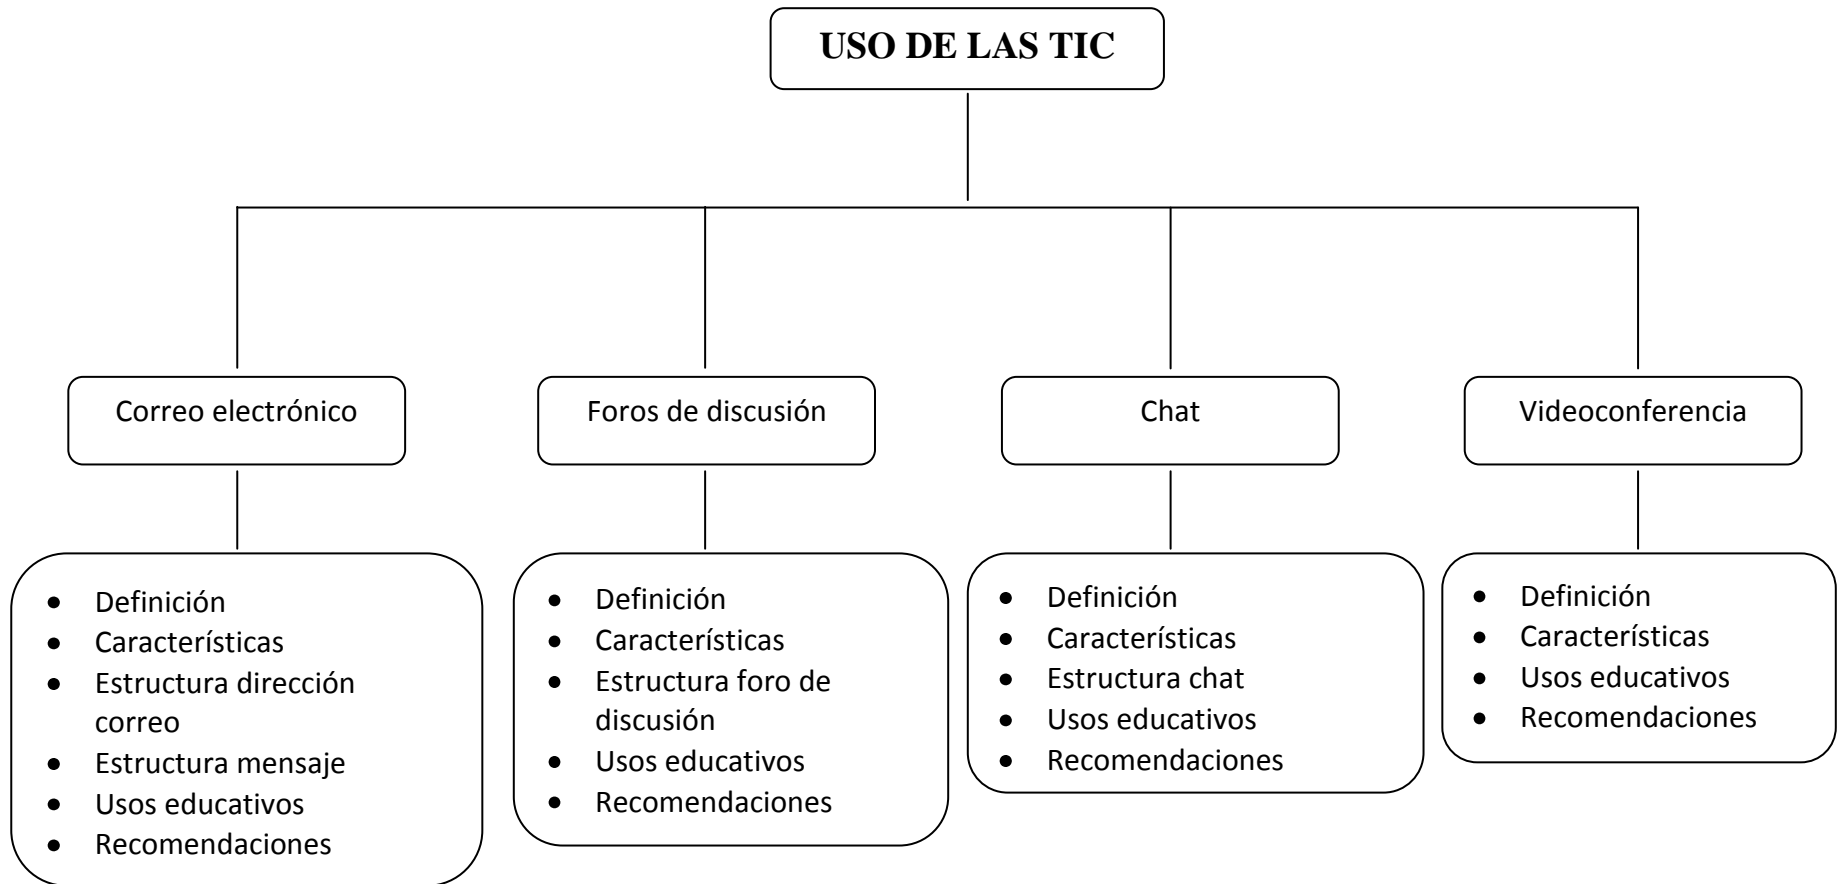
USO DE LAS TIC

Correo electrónico

- Definición
- Características
- Estructura dirección correo
- Estructura mensaje
- Usos educativos
- Recomendaciones

Foros de discusión

- Definición
- Características
- Estructura foro de discusión
- Usos educativos
- Recomendaciones

Chat

- Definición
- Características
- Estructura chat
- Usos educativos
- Recomendaciones

Videoconferencia

- Definición
- Características
- Usos educativos
- Recomendaciones